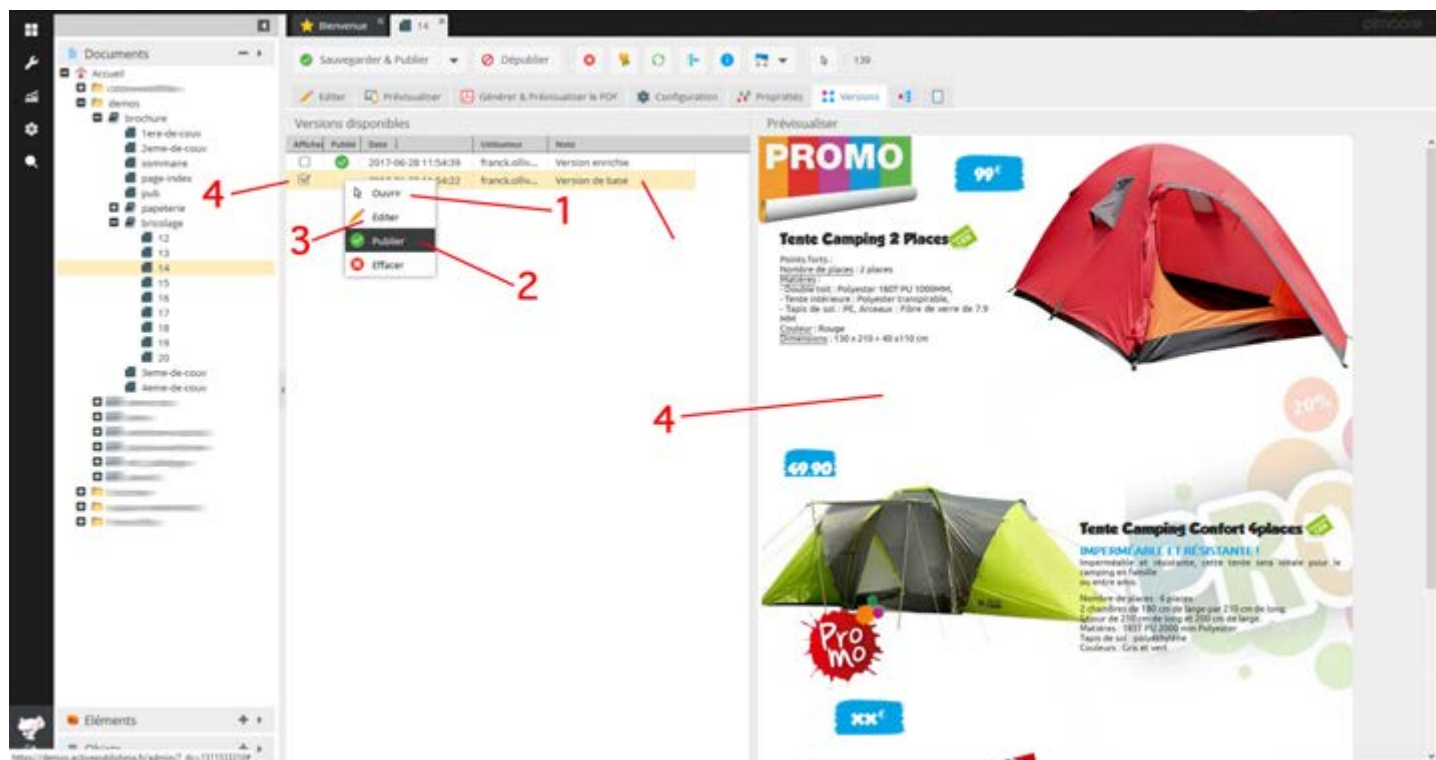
Bienvenue 14

Documents
Accueil
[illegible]
demos
brochure
1ere-de-couv
2eme-de-couv
sommaire
page-index
pub
papeterie
bricolage
12
13
14
15
16
17
18
19
20
3eme-de-couv
4eme-de-couv

Sauvegarder & Publier Dépublier 139

Editer Prévisualiser Générer & Prévisualiser le PDF Configuration Propriétés Versions

Versions disponibles

| Affiché | Publié | Date | Utilisateur | Note |
|---|---|---|---|---|
| | | 2017-06-28 11:54:39 | franck.olliv... | Version enrichie |
| | | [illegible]:54:22 | franck.olliv... | Version de base |

Ouvrir
Editer
Publier
Effacer

4
1
3
2
4
4

Prévisualiser

PROMO
99€
Tente Camping 2 Places
Points forts :
Nombre de places : 2 places
Matières :
- Double toit : Polyester 180T PU 1000MM,
- Tente intérieure : Polyester transpirable,
- Tapis de sol : PE, Arceaux : Fibre de verre de 7.9 mm
Couleur : Rouge
Dimensions : 130 x 210 + 40 x110 cm

20%
49.90
Tente Camping Confort 4places
IMPERMÉABLE ET RÉSISTANTE !
Imperméable et résistante, cette tente sera idéale pour le camping en famille ou entre amis.
Nombre de places : 6 places
2 chambres de 180 cm de large par 210 cm de long
Séjour de 210 cm de long et 200 cm de large
Matières : 185T PU 2000 mm Polyester
Tapis de sol : polyéthylène
Couleurs : Gris et vert
Promo
xx€

Eléments
Objets
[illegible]